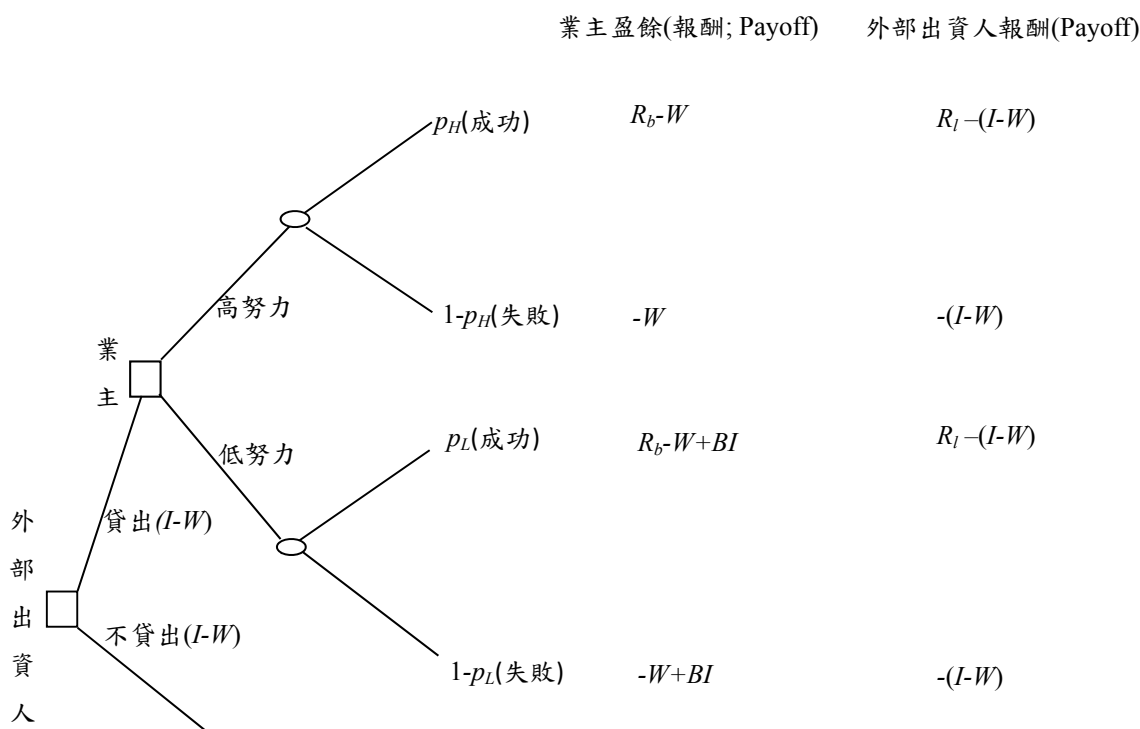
業主盈餘(報酬; Payoff) 外部出資人報酬(Payoff)

$p_H$(成功) $R_b$-$W$ $R_l$ –($I$-$W$)

高努力

1-$p_H$(失敗) -$W$ -($I$-$W$)

業
主

低努力

$p_L$(成功) $R_b$-$W$+$BI$ $R_l$ –($I$-$W$)

外
部
出
資
人

貸出($I$-$W$)

不貸出($I$-$W$)

1-$p_L$(失敗) -$W$+$BI$ -($I$-$W$)